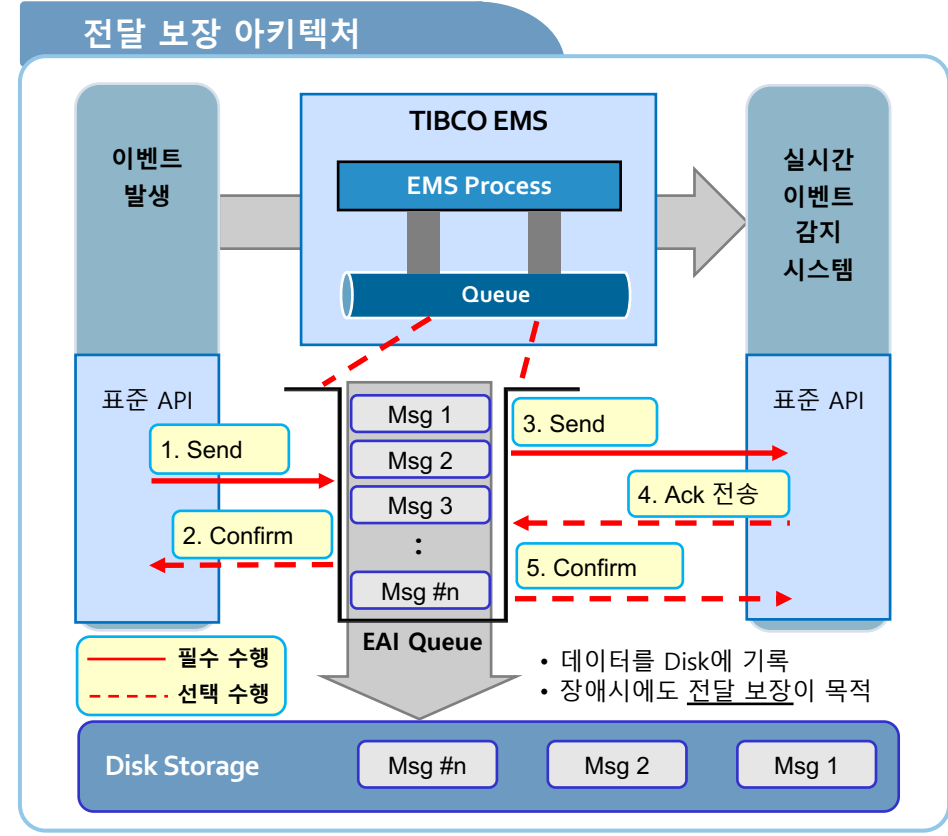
전달 보장 아키텍처

이벤트 발생

TIBCO EMS

EMS Process

Queue

실시간 이벤트 감지 시스템

표준 API

표준 API

Msg 1

Msg 2

Msg 3

:

Msg #n

1. Send

2. Confirm

3. Send

4. Ack 전송

5. Confirm

EAI Queue

필수 수행

선택 수행

• 데이터를 Disk에 기록
• 장애시에도 전달 보장이 목적

Disk Storage

Msg #n

Msg 2

Msg 1